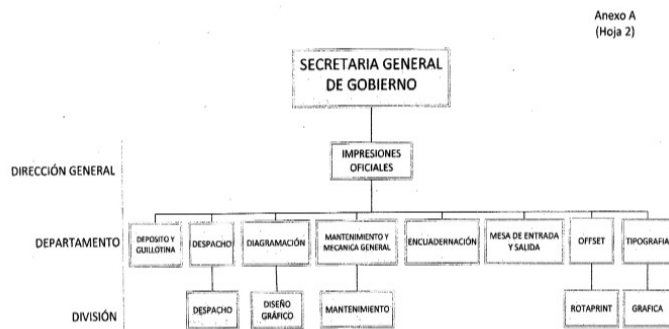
Anexo A
(Hoja 2)

SECRETARIA GENERAL DE GOBIERNO

DIRECCIÓN GENERAL

IMPRESIONES OFICIALES

DEPARTAMENTO

DEPOSITO Y GUILLOTINA

DESPACHO

DIAGRAMACIÓN

MANTENIMIENTO Y MECANICA GENERAL

ENCUADERNACIÓN

MESA DE ENTRADA Y SALIDA

OFFSET

TIPOGRAFIA

DIVISIÓN

DESPACHO

DISEÑO GRÁFICO

MANTENIMIENTO

ROTAPRINT

GRAFICA